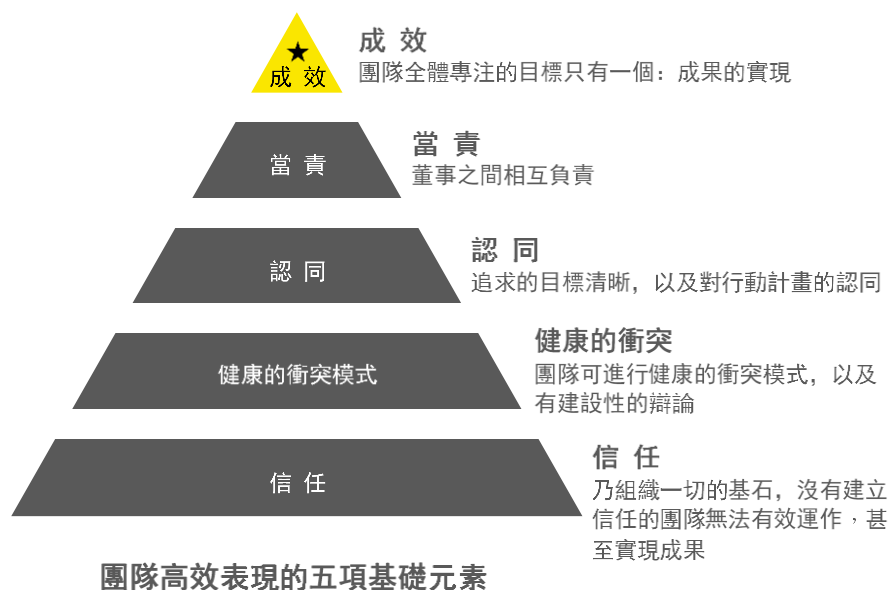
★
成 效

成 效
團隊全體專注的目標只有一個：成果的實現

當 責

當 責
董事之間相互負責

認 同

認 同
追求的目標清晰，以及對行動計畫的認同

健康的衝突模式

健康的衝突
團隊可進行健康的衝突模式，以及有建設性的辯論

信 任

信 任
乃組織一切的基石，沒有建立信任的團隊無法有效運作，甚至實現成果

團隊高效表現的五項基礎元素